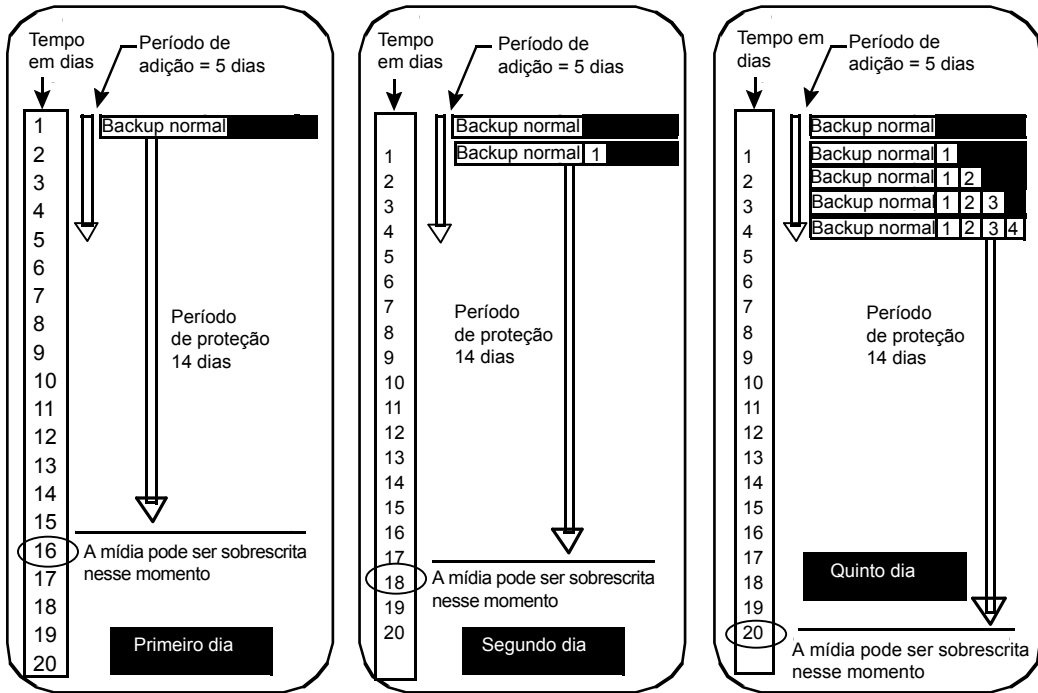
Tempo em dias

Período de adição = 5 dias

1
2
3
4
5
6
7
8
9
10
11
12
13
14
15
16
17
18
19
20

Backup normal

Período de proteção 14 dias

A mídia pode ser sobrescrita nesse momento

Primeiro dia

Tempo em dias

Período de adição = 5 dias

1
2
3
4
5
6
7
8
9
10
11
12
13
14
15
16
17
18
19
20

Backup normal

Backup normal 1

Período de proteção 14 dias

A mídia pode ser sobrescrita nesse momento

Segundo dia

Tempo em dias

Período de adição = 5 dias

1
2
3
4
5
6
7
8
9
10
11
12
13
14
15
16
17
18
19
20

Backup normal

Backup normal 1

Backup normal 1 2

Backup normal 1 2 3

Backup normal 1 2 3 4

Período de proteção 14 dias

Quinto dia

A mídia pode ser sobrescrita nesse momento